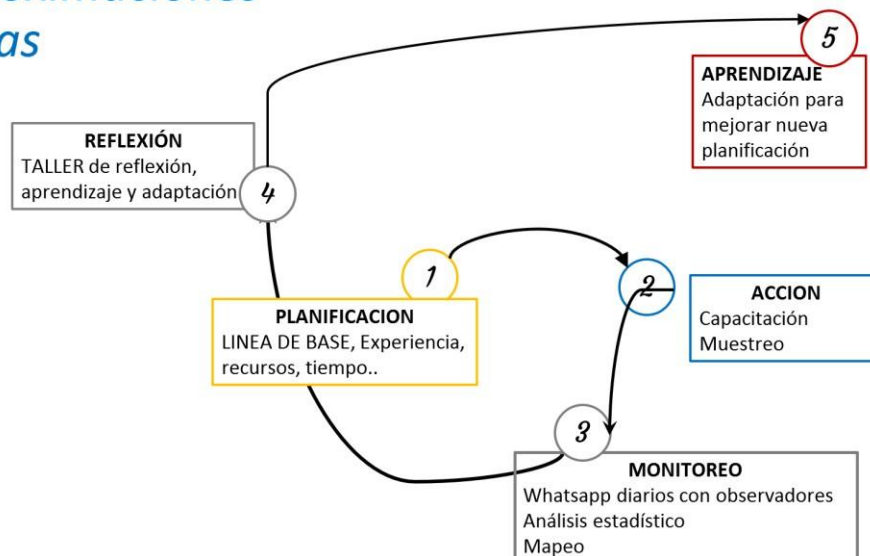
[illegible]
as

5
APRENDIZAJE
Adaptación para mejorar nueva planificación

REFLEXIÓN
TALLER de reflexión, aprendizaje y adaptación

4

1
PLANIFICACION
LINEA DE BASE, Experiencia, recursos, tiempo..

2
ACCION
Capacitación
Muestreo

3
MONITOREO
Whatsapp diarios con observadores
Análisis estadístico
Mapeo